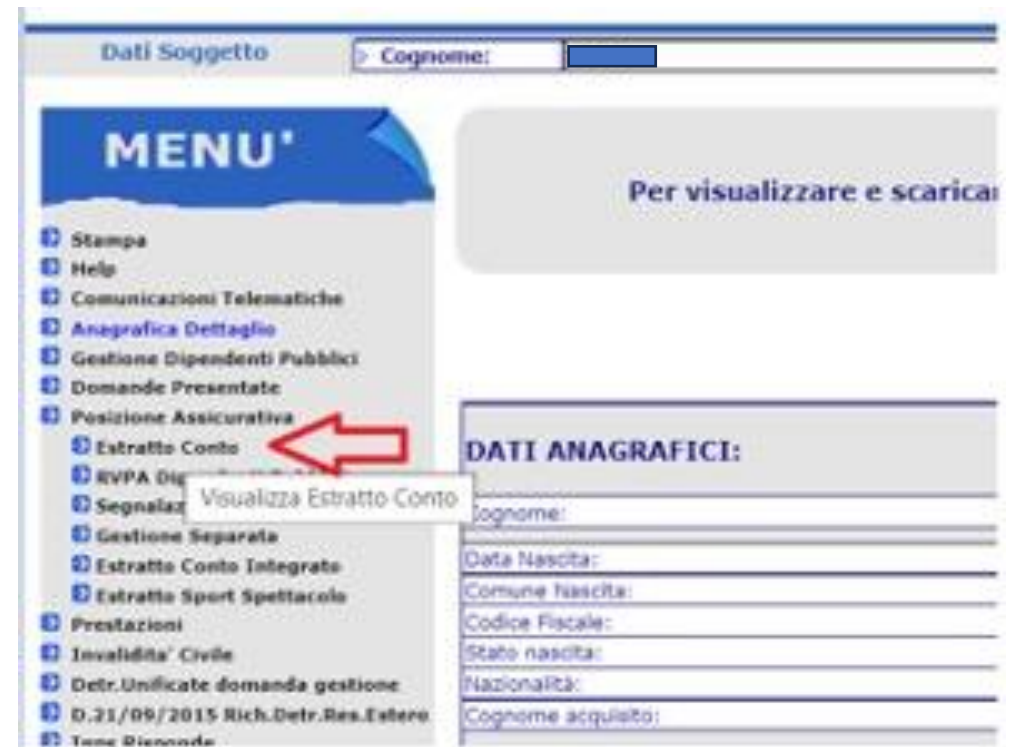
Dati Soggetto

Cognome:

MENU'

Stampa
Help
Comunicazioni Telematiche
Anagrafica Dettaglio
Gestione Dipendenti Pubblici
Domande Presentate
Posizione Assicurativa
Estratto Conto
RVPA Dip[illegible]
Segnalaz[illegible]
Visualizza Estratto Conto
Gestione Separata
Estratto Conto Integrato
Estratto Sport Spettacolo
Prestazioni
Invalidita' Civile
Detr.Unificate domanda gestione
D.21/09/2015 Rich.Detr.Res.Estero
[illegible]

Per visualizzare e scarica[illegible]

DATI ANAGRAFICI:

| Cognome: |
|---|
| Data Nascita: |
| Comune Nascita: |
| Codice Fiscale: |
| Stato nascita: |
| Nazionalità: |
| Cognome acquisito: |